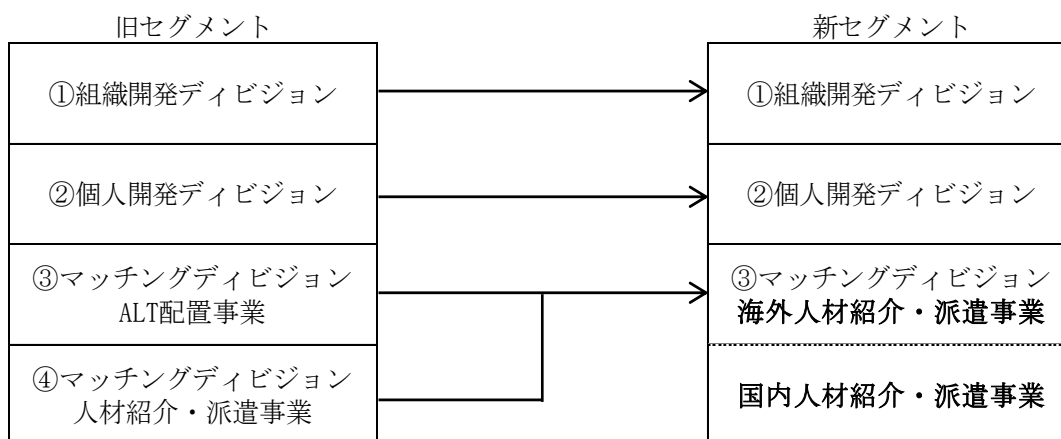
旧セグメント

①組織開発ディビジョン

②個人開発ディビジョン

③マッチングディビジョン
ALT配置事業

④マッチングディビジョン
人材紹介・派遣事業

新セグメント

①組織開発ディビジョン

②個人開発ディビジョン

③マッチングディビジョン
海外人材紹介・派遣事業

国内人材紹介・派遣事業